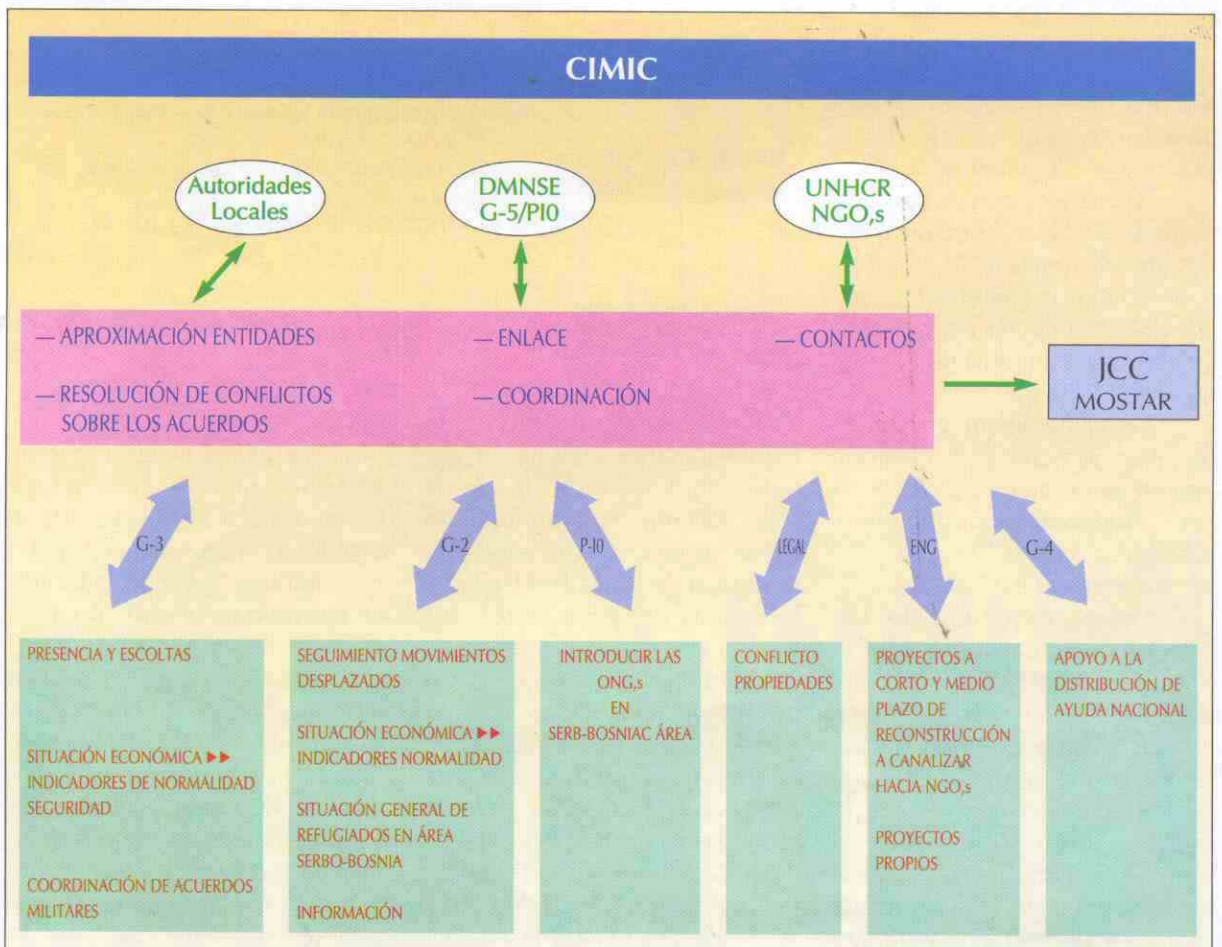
CIMIC

Autoridades Locales

DMNSE G-5/PI0

UNHCR NGO,s

— APROXIMACIÓN ENTIDADES

— RESOLUCIÓN DE CONFLICTOS SOBRE LOS ACUERDOS

— ENLACE

— COORDINACIÓN

— CONTACTOS

JCC MOSTAR

G-3

G-2

P-I0

LEGAL

ENG

G-4

PRESENCIA Y ESCOLTAS

SITUACIÓN ECONÓMICA ▶▶ INDICADORES DE NORMALIDAD SEGURIDAD

COORDINACIÓN DE ACUERDOS MILITARES

SEGUIMIENTO MOVIMIENTOS DESPLAZADOS

SITUACIÓN ECONÓMICA ▶▶ INDICADORES NORMALIDAD

SITUACIÓN GENERAL DE REFUGIADOS EN ÁREA SERBO-BOSNIA

INFORMACIÓN

INTRODUCIR LAS ONG,s EN SERB-BOSNIAC ÁREA

CONFLICTO PROPIEDADES

PROYECTOS A CORTO Y MEDIO PLAZO DE RECONSTRUCCIÓN A CANALIZAR HACIA NGO,s

PROYECTOS PROPIOS

APOYO A LA DISTRIBUCIÓN DE AYUDA NACIONAL